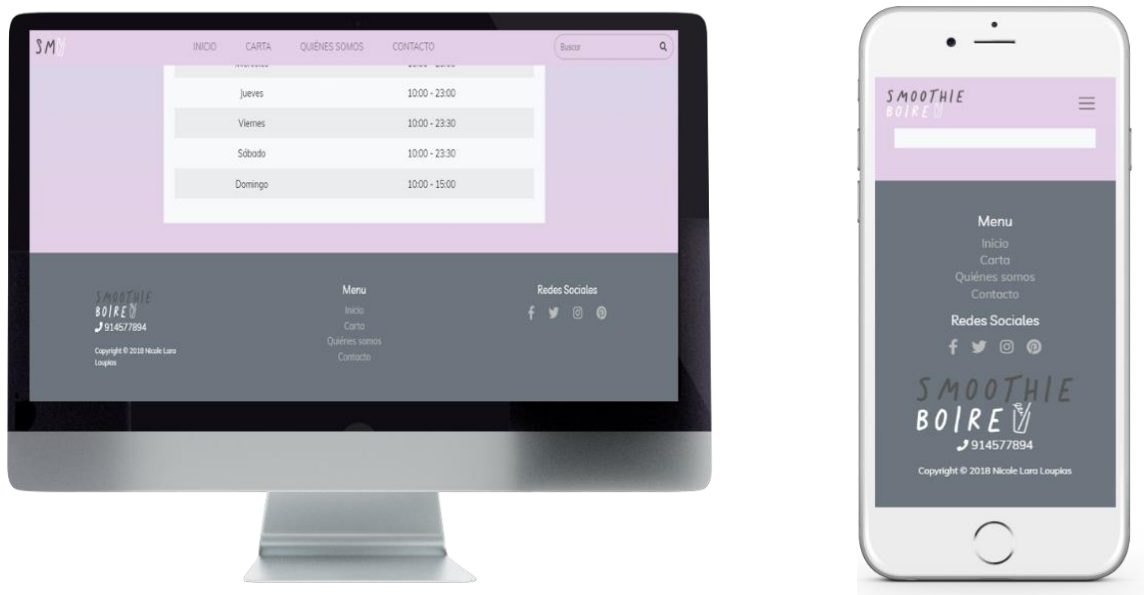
SM

INICIO CARTA QUIÉNES SOMOS CONTACTO

Buscar

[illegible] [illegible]

| Jueves | 10:00 - 23:00 |
|---|---|
| Viernes | 10:00 - 23:30 |
| Sábado | 10:00 - 23:30 |
| Domingo | 10:00 - 15:00 |

SMOOTHIE BOIRE
914577894

Copyright © 2018 Nicole Lara Loupias

Menu
Inicio
Carta
Quiénes somos
Contacto

Redes Sociales

SMOOTHIE BOIRE

Menu
Inicio
Carta
Quiénes somos
Contacto

Redes Sociales

SMOOTHIE
BOIRE
914577894

Copyright © 2018 Nicole Lara Loupias